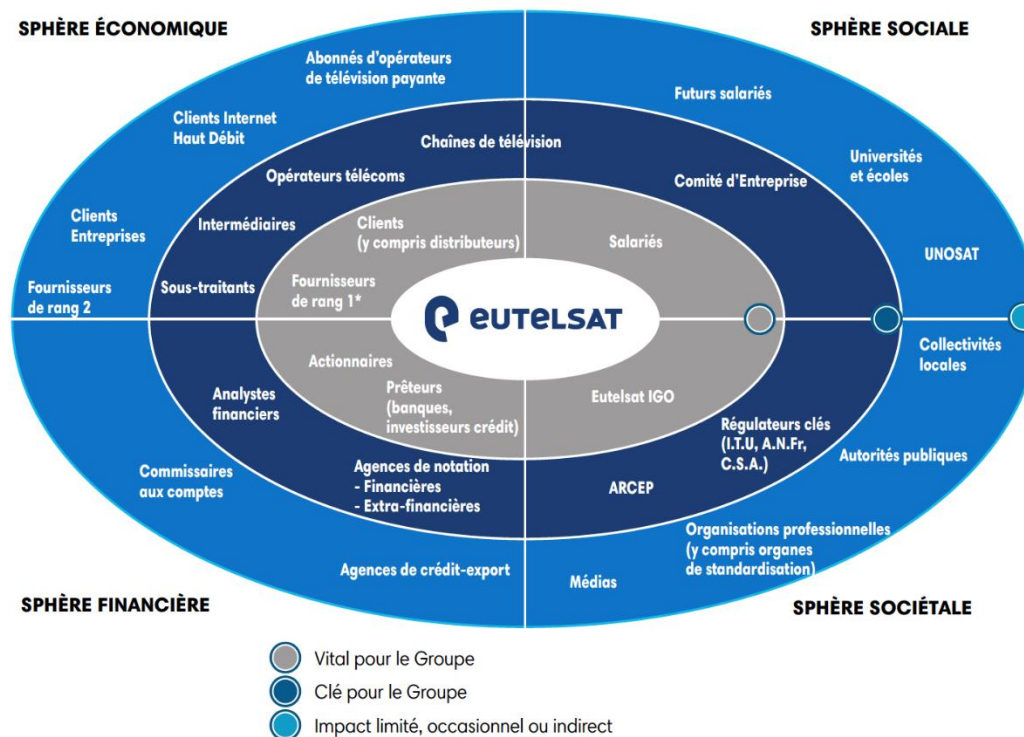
SPHÈRE ÉCONOMIQUE

SPHÈRE SOCIALE

Abonnés d'opérateurs de télévision payante

Clients Internet Haut Débit

Chaînes de télévision

Opérateurs télécoms

Clients Entreprises

Intermédiaires

Clients (y compris distributeurs)

Fournisseurs de rang 2

Sous-traitants

Fournisseurs de rang 1*

Futurs salariés

Comité d'Entreprise

Universités et écoles

Salariés

UNOSAT

eutelsat

Collectivités locales

Actionnaires

Analystes financiers

Prêteurs (banques, investisseurs crédit)

Eutelsat IGO

Régulateurs clés (I.T.U, A.N.Fr, C.S.A.)

Autorités publiques

Commissaires aux comptes

Agences de notation
- Financières
- Extra-financières

ARCEP

Organisations professionnelles (y compris organes de standardisation)

Agences de crédit-export

Médias

SPHÈRE FINANCIÈRE

SPHÈRE SOCIÉTALE

Vital pour le Groupe

Clé pour le Groupe

Impact limité, occasionnel ou indirect